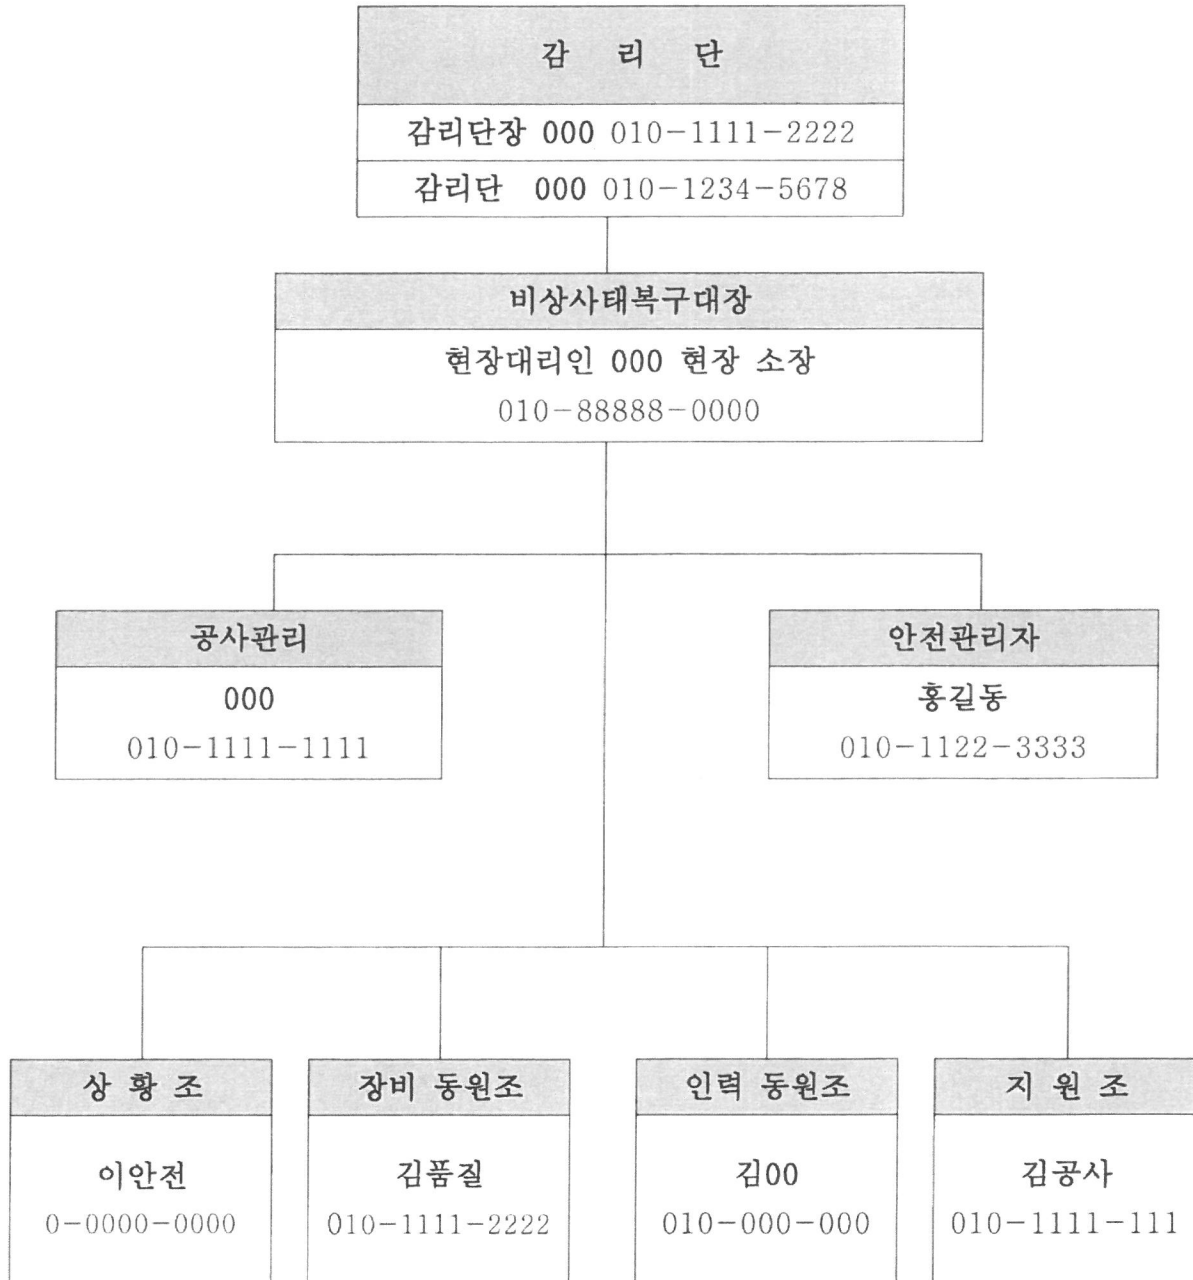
감 리 단

감리단장 000 010-1111-2222

감리단 000 010-1234-5678

비상사태복구대장

현장대리인 000 현장 소장

010-88888-0000

공사관리

000

010-1111-1111

안전관리자

홍길동

010-1122-3333

상 황 조

이안전

0-0000-0000

장비 동원조

김품질

010-1111-2222

인력 동원조

김00

010-000-000

지 원 조

김공사

010-1111-111